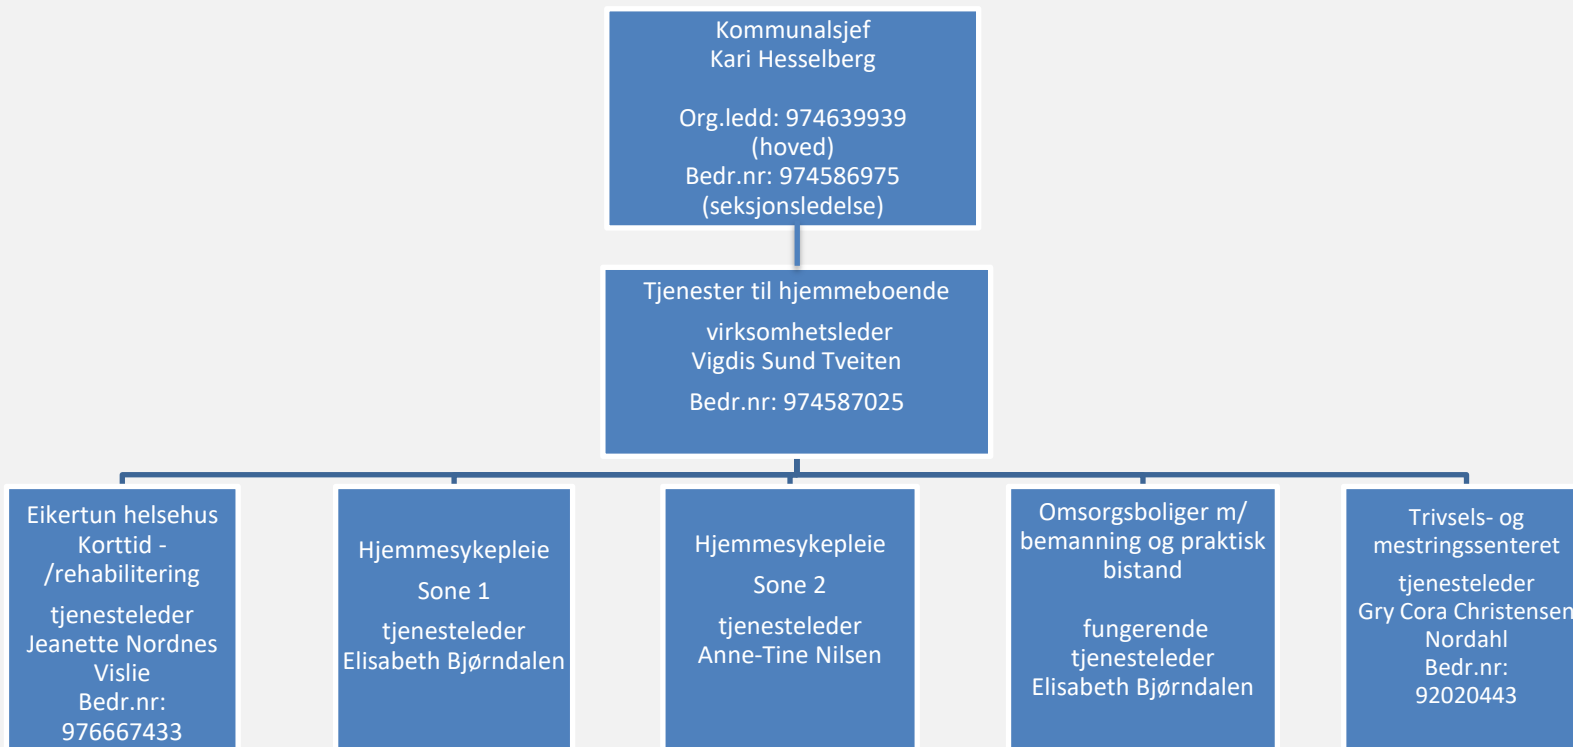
Kommunalsjef
Kari Hesselberg

Org.ledd: 974639939
(hoved)
Bedr.nr: 974586975
(seksjonsledelse)

Tjenester til hjemmeboende

virksomhetsleder
Vigdis Sund Tveiten

Bedr.nr: 974587025

Eikertun helsehus
Korttid -
/rehabilitering

tjenesteleder
Jeanette Nordnes
Vislie
Bedr.nr:
976667433

Hjemmesykepleie

Sone 1

tjenesteleder
Elisabeth Bjørndalen

Hjemmesykepleie

Sone 2

tjenesteleder
Anne-Tine Nilsen

Omsorgsboliger m/
bemanning og praktisk
bistand

fungerende
tjenesteleder
Elisabeth Bjørndalen

Trivsels- og
mestringssenteret

tjenesteleder
Gry Cora Christensen
Nordahl
Bedr.nr:
92020443